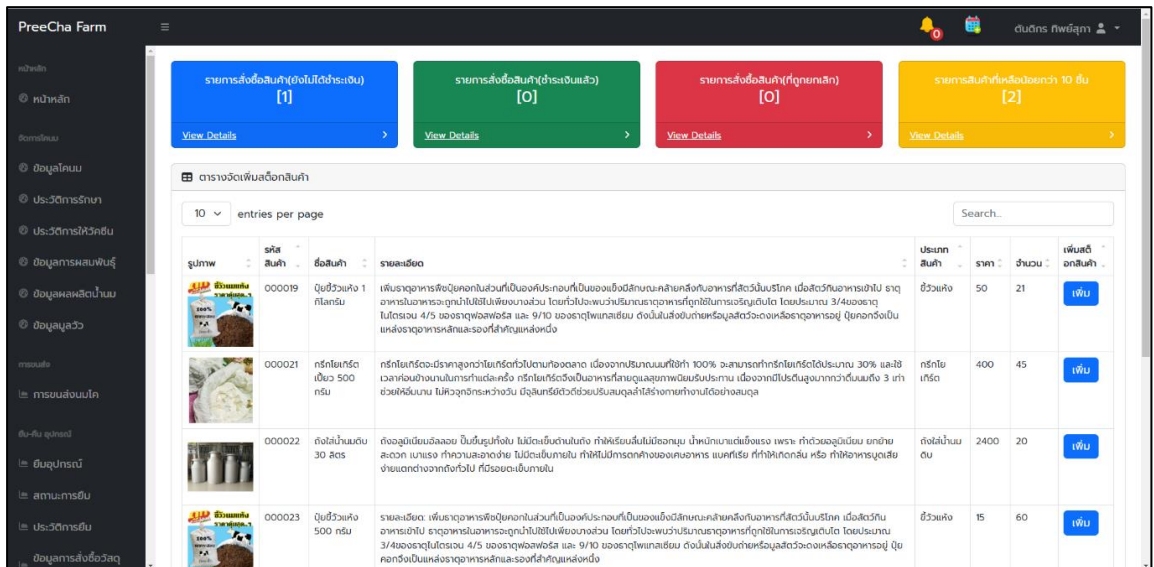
PreeCha Farm

0

ดนตกร ทิพย์สุภา

หน้าหลัก
หน้าหลัก
จัดการโคนม
ข้อมูลโคนม
ประวัติการรักษา
ประวัติการให้วัคซีน
ข้อมูลการผสมพันธุ์
ข้อมูลผลผลิตน้ำนม
ข้อมูลมูลวัว
การขนส่ง
การขนส่งนมโค
ยืม-คืน อุปกรณ์
ยืมอุปกรณ์
สถานะการยืม
ประวัติการยืม
ข้อมูลการสั่งซื้อวัสดุ

รายการสั่งซื้อสินค้า(ยังไม่ได้ชำระเงิน)
[1]
View Details

รายการสั่งซื้อสินค้า(ชำระเงินแล้ว)
[0]
View Details

รายการสั่งซื้อสินค้า(ที่ถูกยกเลิก)
[0]
View Details

รายการสินค้าที่เหลือน้อยกว่า 10 ชิ้น
[2]
View Details

ตารางจัดเพิ่มสต็อกสินค้า

10 entries per page

Search...

| รูปภาพ | รหัสสินค้า | ชื่อสินค้า | รายละเอียด | ประเภทสินค้า | ราคา | จำนวน | เพิ่มสต็อกสินค้า |
|---|---|---|---|---|---|---|---|
| | 000019 | ปุ๋ยขี้วัวแห้ง 1 กิโลกรัม | เพิ่มธาตุอาหารพืชปุ๋ยคอกในส่วนที่เป็นองค์ประกอบที่เป็นของแข็งมีลักษณะคล้ายคลึงกับอาหารที่สัตว์นั้นบริโภค เมื่อสัตว์กินอาหารเข้าไป ธาตุอาหารในอาหารจะถูกนำไปใช้ไปเพียงบางส่วน โดยทั่วไปจะพบว่าปริมาณธาตุอาหารที่ถูกใช้ในการเจริญเติบโต โดยประมาณ 3/4ของธาตุไนโตรเจน 4/5 ของธาตุฟอสฟอรัส และ 9/10 ของธาตุโพแทสเซียม ดังนั้นในสิ่งขับถ่ายหรือมูลสัตว์จะคงเหลือธาตุอาหารอยู่ ปุ๋ยคอกจึงเป็นแหล่งธาตุอาหารหลักและรองที่สำคัญแหล่งหนึ่ง | ขี้วัวแห้ง | 50 | 21 | เพิ่ม |
| | 000021 | กรีกโยเกิร์ต เปียว 500 กรัม | กรีกโยเกิร์ตจะมีราคาสูงกว่าโยเกิร์ตทั่วไปตามท้องตลาด เนื่องจากปริมาณนมที่ใช้ทำ 100% จะสามารถทำกรีกโยเกิร์ตได้ประมาณ 30% และใช้เวลาค่อนข้างนานในการทำแต่ละครั้ง กรีกโยเกิร์ตจึงเป็นอาหารที่สายดูแลสุขภาพนิยมรับประทาน เนื่องจากมีโปรตีนสูงมากกว่าดื่มนมถึง 3 เท่า ช่วยให้อิ่มนาน ไม่หิวจุกจิกระหว่างวัน มีจุลินทรีย์ตัวดีช่วยปรับสมดุลลำไส้ร่างกายทำงานได้อย่างสมดุล | กรีกโยเกิร์ต | 400 | 45 | เพิ่ม |
| | 000022 | ถังใส่น้ำนมดิบ 30 ลิตร | ถังอลูมิเนียมอัลลอย ปั๊มขึ้นรูปทั้งใบ ไม่มีตะเข็บด้านในถัง ทำให้เรียบลื่นไม่มีซอกมุม น้ำหนักเบาแต่แข็งแรง เพราะ ทำด้วยอลูมิเนียม ยกง่าย สะดวก เบาแรง ทำความสะอาดง่าย ไม่มีตะเข็บภายใน ไม่มีการตกค้างของเศษอาหาร แบคทีเรีย ที่ทำให้เกิดกลิ่น หรือ ทำให้อาหารบูดเสียง่ายแตกต่างจากถังทั่วไป ที่มีรอยตะเข็บภายใน | ถังใส่น้ำนมดิบ | 2400 | 20 | เพิ่ม |
| | 000023 | ปุ๋ยขี้วัวแห้ง 500 กรัม | รายละเอียด: เพิ่มธาตุอาหารพืชปุ๋ยคอกในส่วนที่เป็นองค์ประกอบที่เป็นของแข็งมีลักษณะคล้ายคลึงกับอาหารที่สัตว์นั้นบริโภค เมื่อสัตว์กินอาหารเข้าไป ธาตุอาหารในอาหารจะถูกนำไปใช้ไปเพียงบางส่วน โดยทั่วไปจะพบว่าปริมาณธาตุอาหารที่ถูกใช้ในการเจริญเติบโต โดยประมาณ 3/4ของธาตุไนโตรเจน 4/5 ของธาตุฟอสฟอรัส และ 9/10 ของธาตุโพแทสเซียม ดังนั้นในสิ่งขับถ่ายหรือมูลสัตว์จะคงเหลือธาตุอาหารอยู่ ปุ๋ยคอกจึงเป็นแหล่งธาตุอาหารหลักและรองที่สำคัญแหล่งหนึ่ง | ขี้วัวแห้ง | 15 | 60 | เพิ่ม |